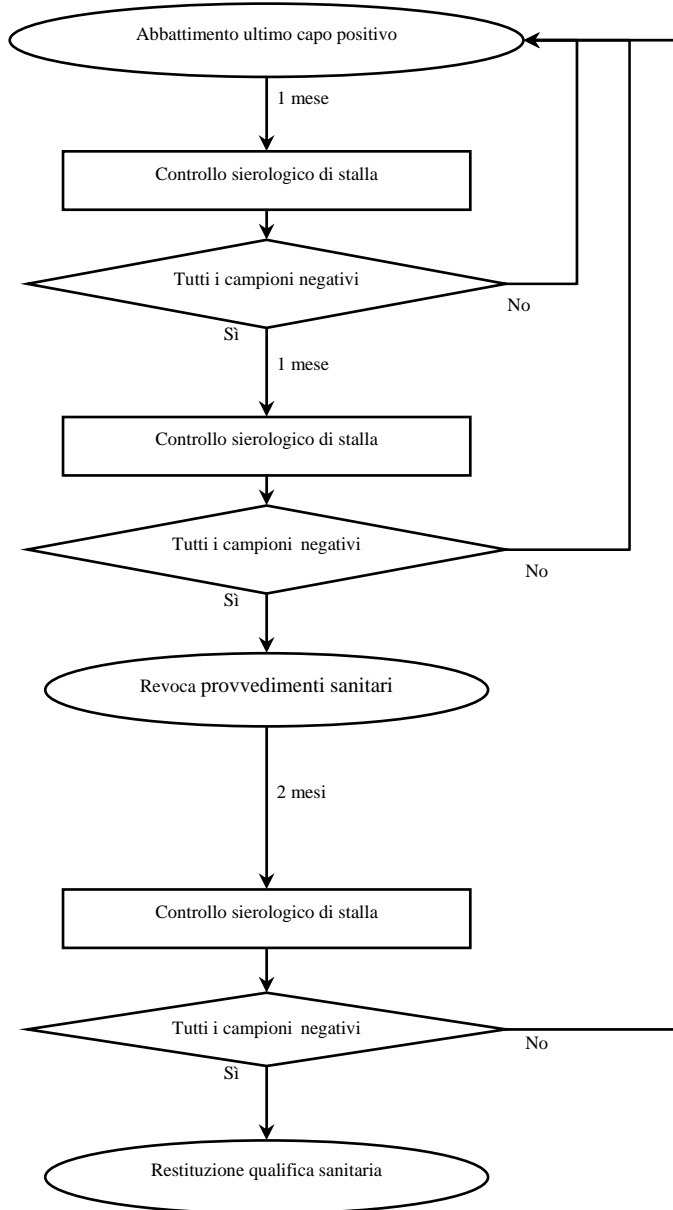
Abbattimento ultimo capo positivo

1 mese

Controllo sierologico di stalla

Tutti i campioni negativi

No

Sì

1 mese

Controllo sierologico di stalla

Tutti i campioni negativi

No

Sì

Revoca provvedimenti sanitari

2 mesi

Controllo sierologico di stalla

Tutti i campioni negativi

No

Sì

Restituzione qualifica sanitaria